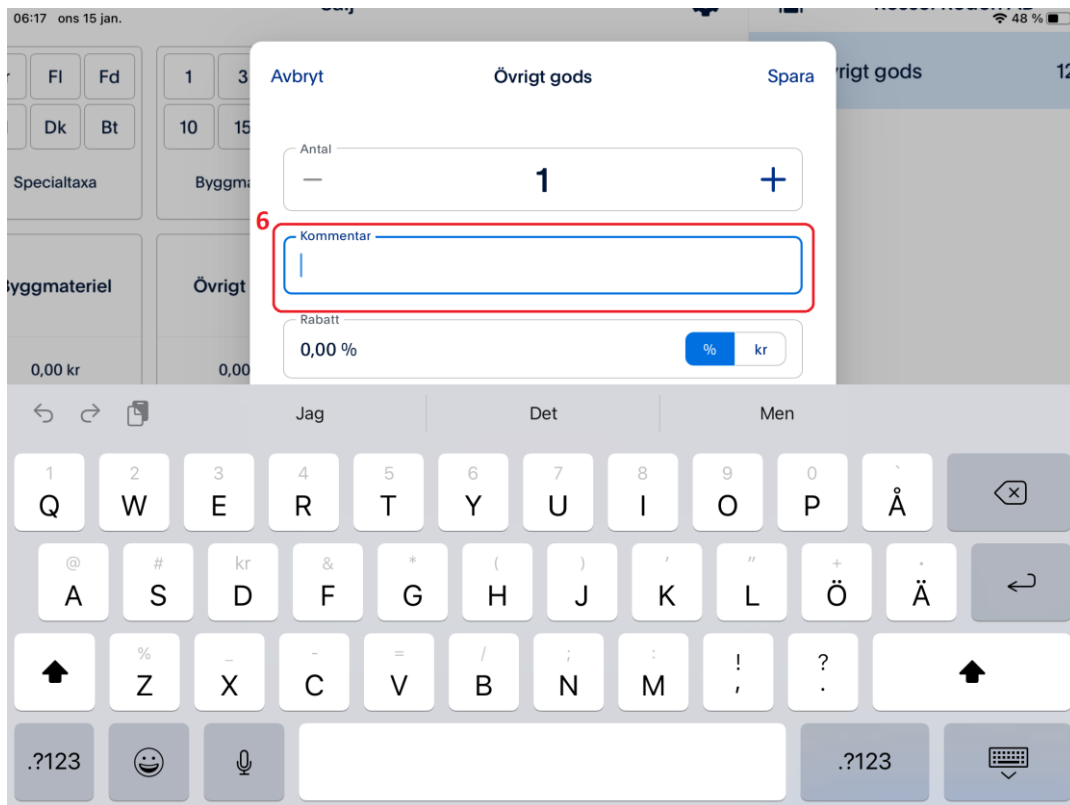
06:17 ons 15 jan.

48 %

Fl Fd
Dk Bt
Specialtaxa

1 3
10 15
Byggma

Byggmateriel
0,00 kr

Övrigt
0,00

rigt gods 12

Avbryt
Övrigt gods
Spara

Antal
—
1
+

6
Kommentar

Rabatt
0,00 %
%
kr

Jag
Det
Men

1 Q
2 W
3 E
4 R
5 T
6 Y
7 U
8 I
9 O
0 P
` Å

@ A
# S
kr D
& F
* G
( H
) J
' K
" L
+ Ö
• Ä

% Z
_ X
- C
= V
/ B
; N
: M
! ,
? .

.?123
.?123